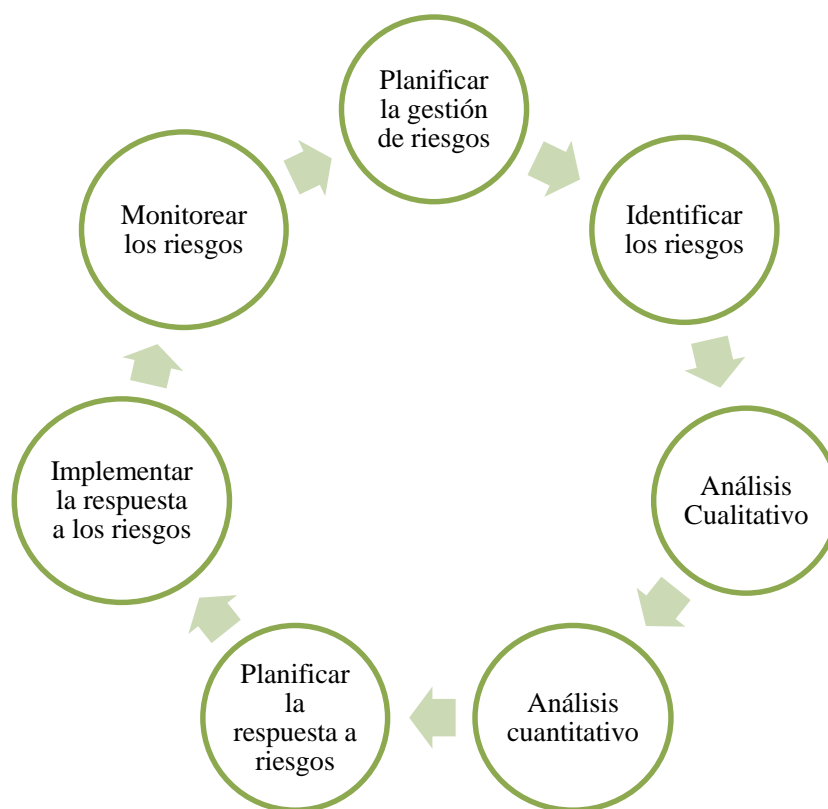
Planificar la gestión de riesgos

Identificar los riesgos

Análisis Cualitativo

Análisis cuantitativo

Planificar la respuesta a riesgos

Implementar la respuesta a los riesgos

Monitorear los riesgos